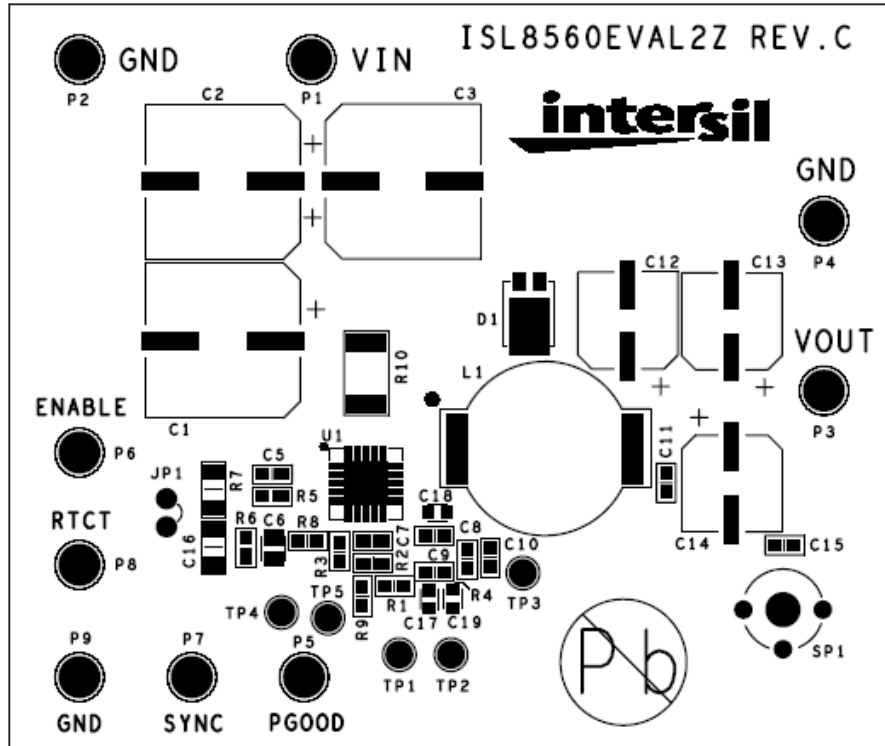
ISL8560EVAL2Z REV.C

GND
P2

VIN
P1

C2

C3

+

+

+

intersil

GND
P4

C12

C13

D1

R10

L1

VOUT
P3

+

+

+

C1

ENABLE
P6

U1

C5

C11

JP1

R7

R5

C18

RTCT
P8

R6

C6

R8

C8

C16

R3

R2

C7

C9

C10

C14

C15

TP4

TP5

R9

R1

R4

TP3

C17

C19

SP1

Pb

P9

P7

P5

TP1

TP2

GND

SYNC

PGOOD